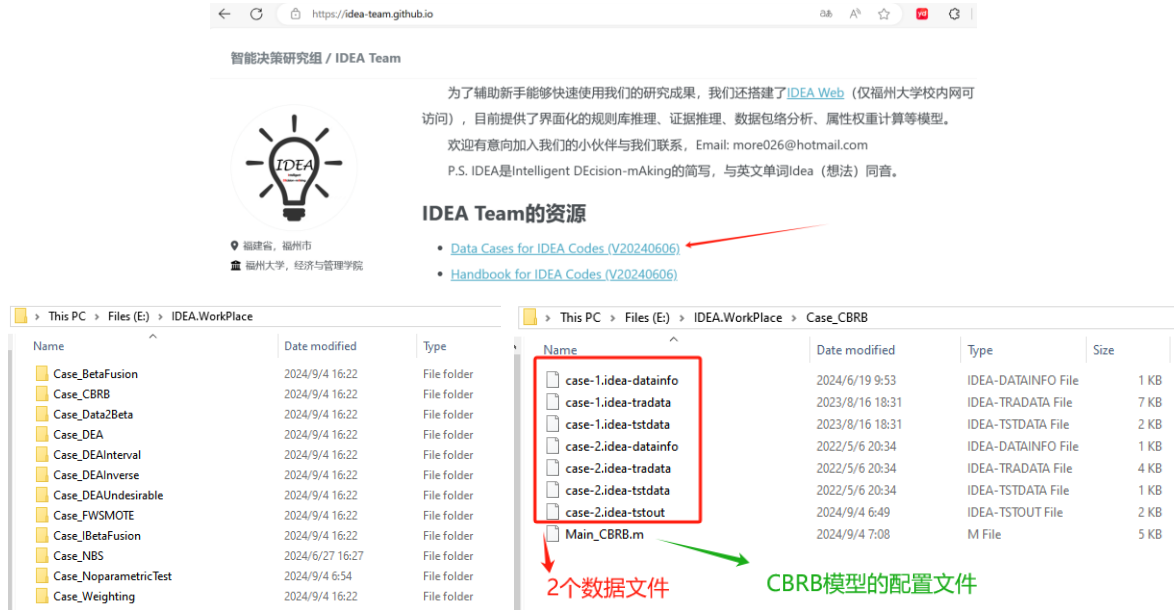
https://idea-team.github.io

智能决策研究组 / IDEA Team

IDEA

福建省，福州市
福州大学，经济与管理学院

为了辅助新手能够快速使用我们的研究成果，我们还搭建了IDEA Web（仅福州大学校内网可访问），目前提供了界面化的规则库推理、证据推理、数据包络分析、属性权重计算等模型。

欢迎有意向加入我们的小伙伴与我们联系，Email: more026@hotmail.com

P.S. IDEA是Intelligent DEcision-mAking的简写，与英文单词Idea（想法）同音。

IDEA Team的资源

- Data Cases for IDEA Codes (V20240606)
- Handbook for IDEA Codes (V20240606)

This PC > Files (E:) > IDEA.WorkPlace

| Name | Date modified | Type |
|---|---|---|
| Case_BetaFusion | 2024/9/4 16:22 | File folder |
| Case_CBRB | 2024/9/4 16:22 | File folder |
| Case_Data2Beta | 2024/9/4 16:22 | File folder |
| Case_DEA | 2024/9/4 16:22 | File folder |
| Case_DEAInterval | 2024/9/4 16:22 | File folder |
| Case_DEAInverse | 2024/9/4 16:22 | File folder |
| Case_DEAUndesirable | 2024/9/4 16:22 | File folder |
| Case_FWSMOTE | 2024/9/4 16:22 | File folder |
| Case_IBetaFusion | 2024/9/4 16:22 | File folder |
| Case_NBS | 2024/6/27 16:27 | File folder |
| Case_NoparametricTest | 2024/9/4 6:54 | File folder |
| Case_Weighting | 2024/9/4 16:22 | File folder |

This PC > Files (E:) > IDEA.WorkPlace > Case_CBRB

| Name | Date modified | Type | Size |
|---|---|---|---|
| case-1.idea-datainfo | 2024/6/19 9:53 | IDEA-DATAINFO File | 1 KB |
| case-1.idea-tradata | 2023/8/16 18:31 | IDEA-TRADATA File | 7 KB |
| case-1.idea-tstdata | 2023/8/16 18:31 | IDEA-TSTDATA File | 2 KB |
| case-2.idea-datainfo | 2022/5/6 20:34 | IDEA-DATAINFO File | 1 KB |
| case-2.idea-tradata | 2022/5/6 20:34 | IDEA-TRADATA File | 4 KB |
| case-2.idea-tstdata | 2022/5/6 20:34 | IDEA-TSTDATA File | 1 KB |
| case-2.idea-tstout | 2024/9/4 6:49 | IDEA-TSTOUT File | 2 KB |
| Main_CBRB.m | 2024/9/4 7:08 | M File | 5 KB |

2个数据文件

CBRB模型的配置文件